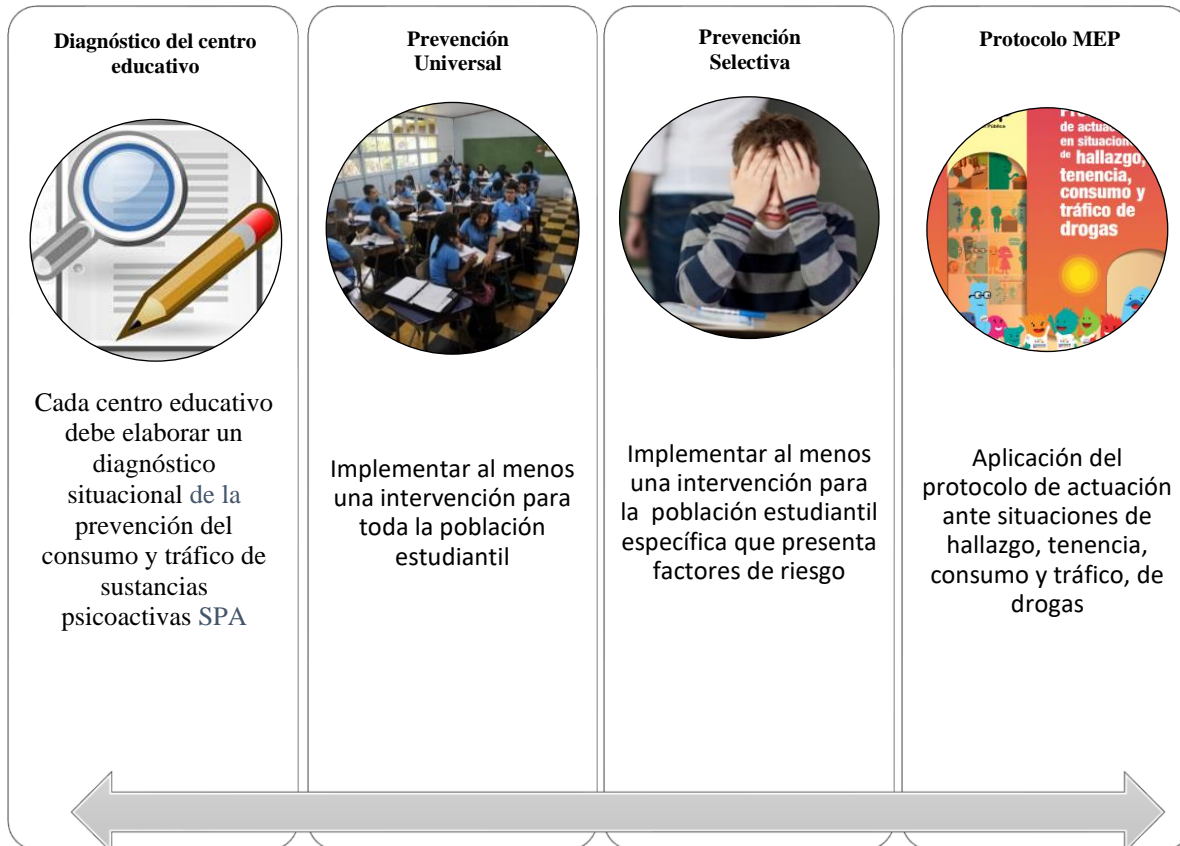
Diagnóstico del centro educativo

Cada centro educativo debe elaborar un diagnóstico situacional de la prevención del consumo y tráfico de sustancias psicoactivas SPA

Prevención Universal

Implementar al menos una intervención para toda la población estudiantil

Prevención Selectiva

Implementar al menos una intervención para la población estudiantil específica que presenta factores de riesgo

Protocolo MEP

Pública

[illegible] de actuación en situaciones de hallazgo, tenencia, consumo y tráfico de drogas

Aplicación del protocolo de actuación ante situaciones de hallazgo, tenencia, consumo y tráfico, de drogas